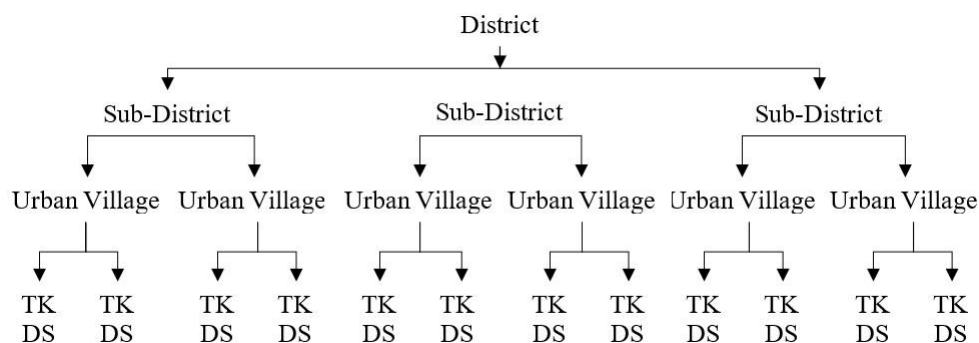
District

Sub-District Sub-District Sub-District

Urban Village Urban Village Urban Village Urban Village Urban Village Urban Village

TK DS TK DS TK DS TK DS TK DS TK DS TK DS TK DS TK DS TK DS TK DS TK DS